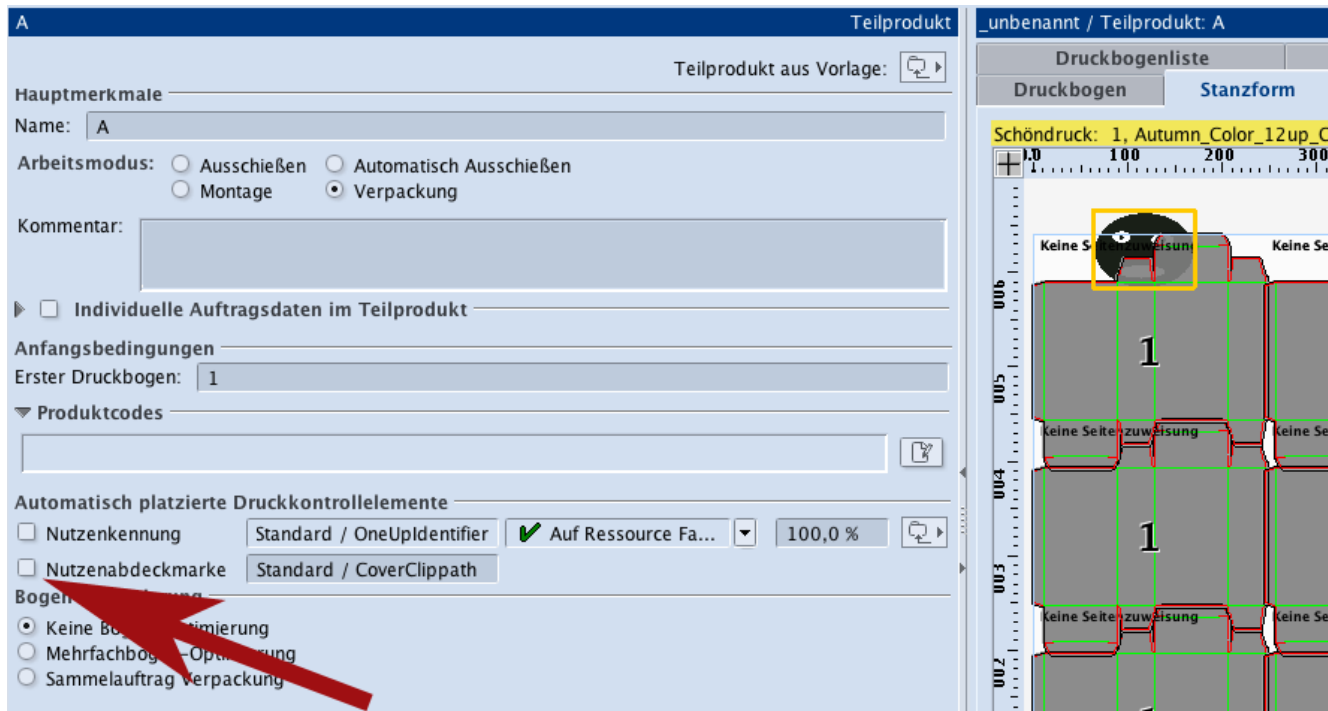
A Teilprodukt

Teilprodukt aus Vorlage:

Hauptmerkmale

Name: A

Arbeitsmodus: Ausschießen Automatisch Ausschießen Montage Verpackung

Kommentar:

Individuelle Auftragsdaten im Teilprodukt

Anfangsbedingungen

Erster Druckbogen: 1

Produktcodes

Automatisch platzierte Druckkontrollelemente

Nutzenkennung Standard / OneUpIdentifier Auf Ressource Fa... 100,0 %

Nutzenabdeckmarke Standard / CoverClippath

Boge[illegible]

Keine Bo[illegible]timierung

Mehrfachbog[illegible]-Opti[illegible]rung

Sammelauftrag Verpackung

_unbenannt / Teilprodukt: A

Druckbogenliste

Druckbogen Stanzform

Schöndruck: 1, Autumn_Color_12up_C

0 100 200 300

900 500 400 300 200

Keine Seitenzuweisung Keine Se

1

Keine Seitenzuweisung Keine Se

1

Keine Seitenzuweisung Keine Se